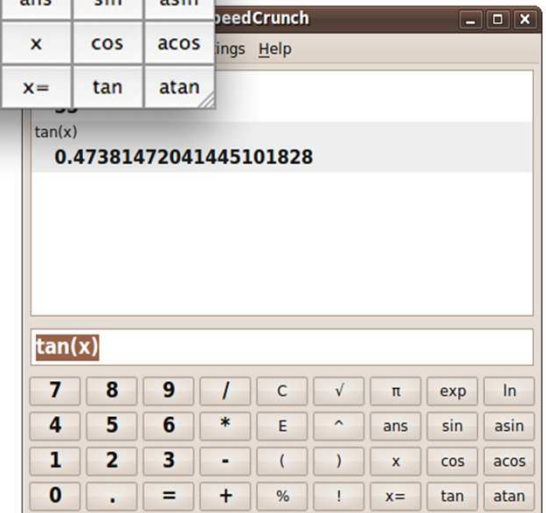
| ans | sin | asin |
|---|---|---|
| x | cos | acos |
| x= | tan | atan |

peedCrunch

ings Help

tan(x)
0.4738147204144510182­8

tan(x)

| 7 | 8 | 9 | / | C | √ | π | exp | ln |
|---|---|---|---|---|---|---|---|---|
| 4 | 5 | 6 | * | E | ^ | ans | sin | asin |
| 1 | 2 | 3 | - | ( | ) | x | cos | acos |
| 0 | . | = | + | % | ! | x= | tan | atan |